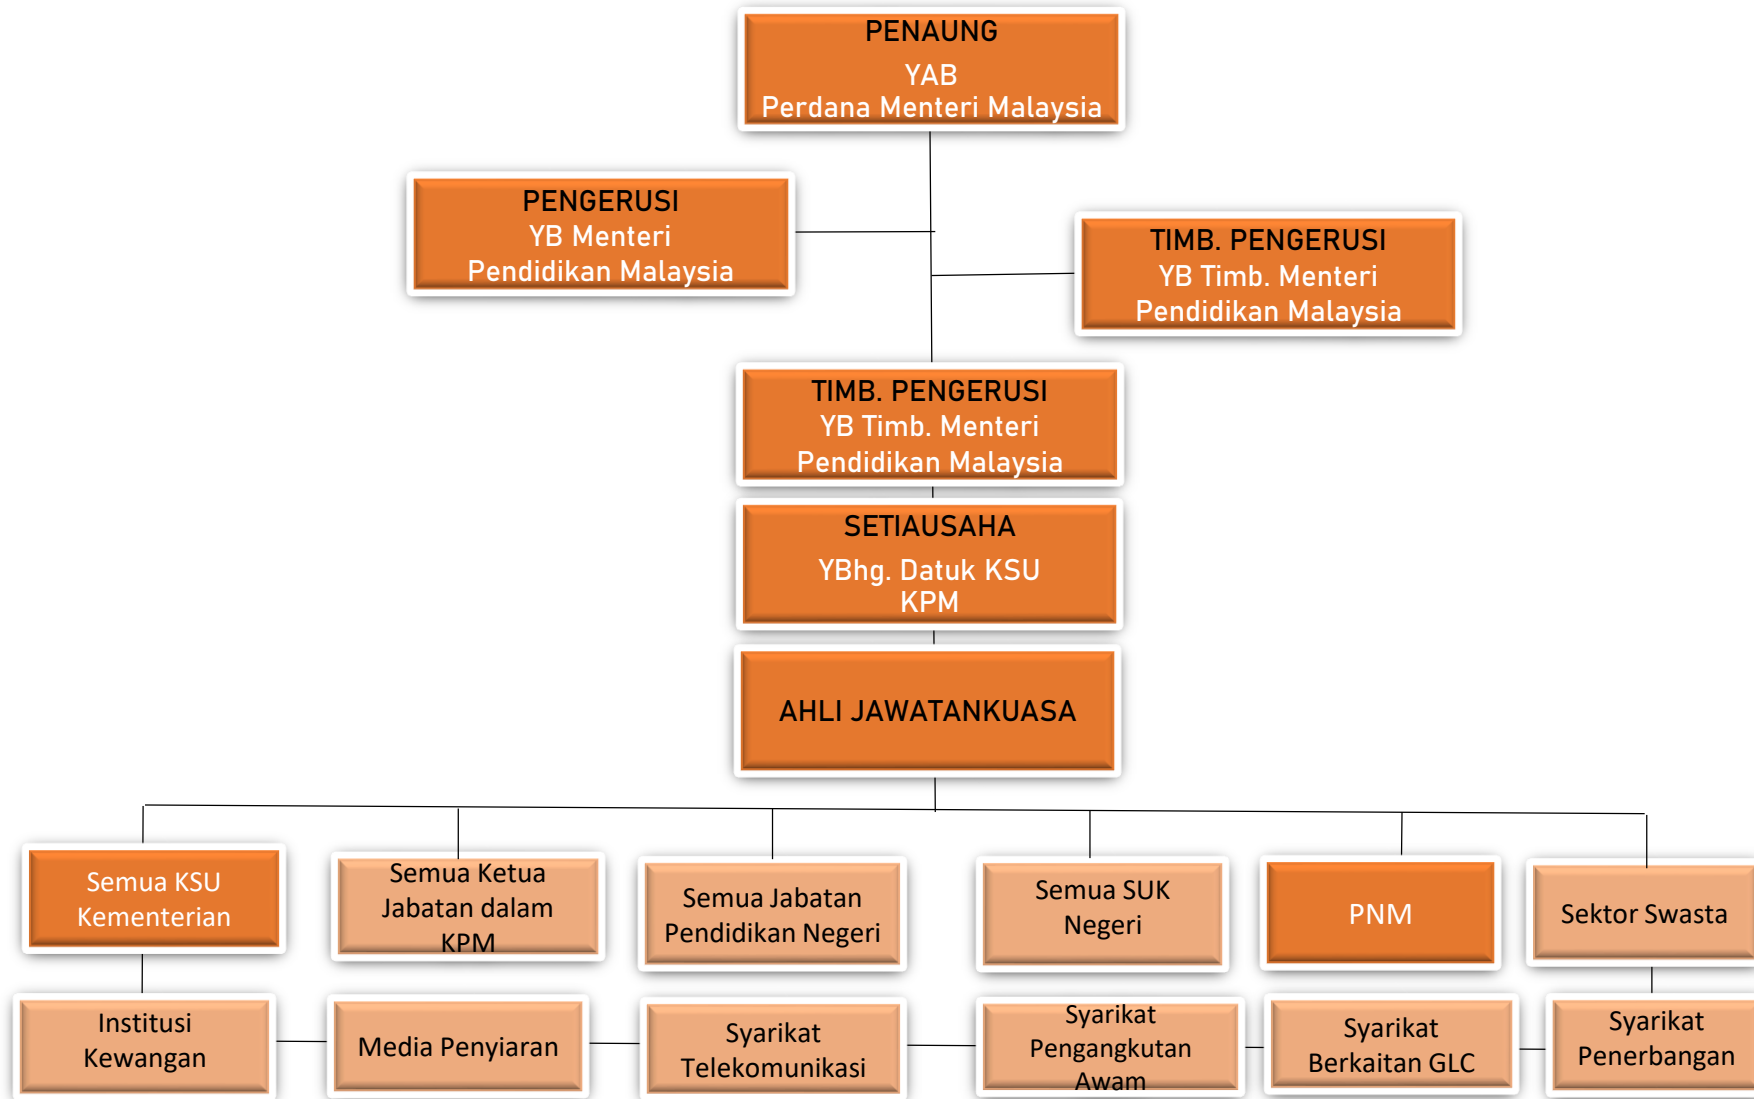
PENAUNG
YAB
Perdana Menteri Malaysia

PENGERUSI
YB Menteri
Pendidikan Malaysia

TIMB. PENGERUSI
YB Timb. Menteri
Pendidikan Malaysia

TIMB. PENGERUSI
YB Timb. Menteri
Pendidikan Malaysia

SETIAUSAHA
YBhg. Datuk KSU
KPM

AHLI JAWATANKUASA

Semua KSU Kementerian

Semua Ketua Jabatan dalam KPM

Semua Jabatan Pendidikan Negeri

Semua SUK Negeri

PNM

Sektor Swasta

Institusi Kewangan

Media Penyiaran

Syarikat Telekomunikasi

Syarikat Pengangkutan Awam

Syarikat Berkaitan GLC

Syarikat Penerbangan